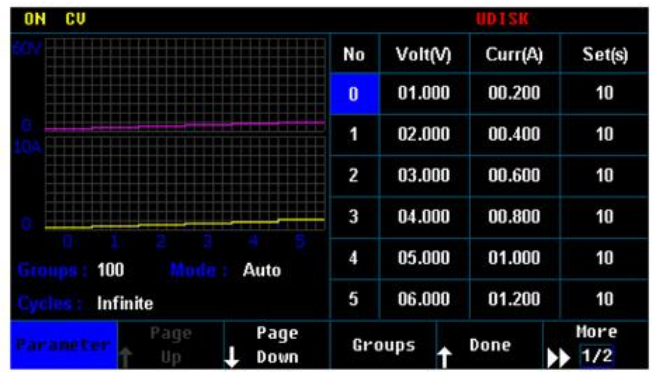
ON CV UDISK

60V
0
10A
0
0 1 2 3 4 5

Groups : 100 Mode : Auto
Cycles : Infinite

| No | Volt(V) | Curr(A) | Set(s) |
|---|---|---|---|
| 0 | 01.000 | 00.200 | 10 |
| 1 | 02.000 | 00.400 | 10 |
| 2 | 03.000 | 00.600 | 10 |
| 3 | 04.000 | 00.800 | 10 |
| 4 | 05.000 | 01.000 | 10 |
| 5 | 06.000 | 01.200 | 10 |

Parameter Page Up Page Down Groups Done More 1/2